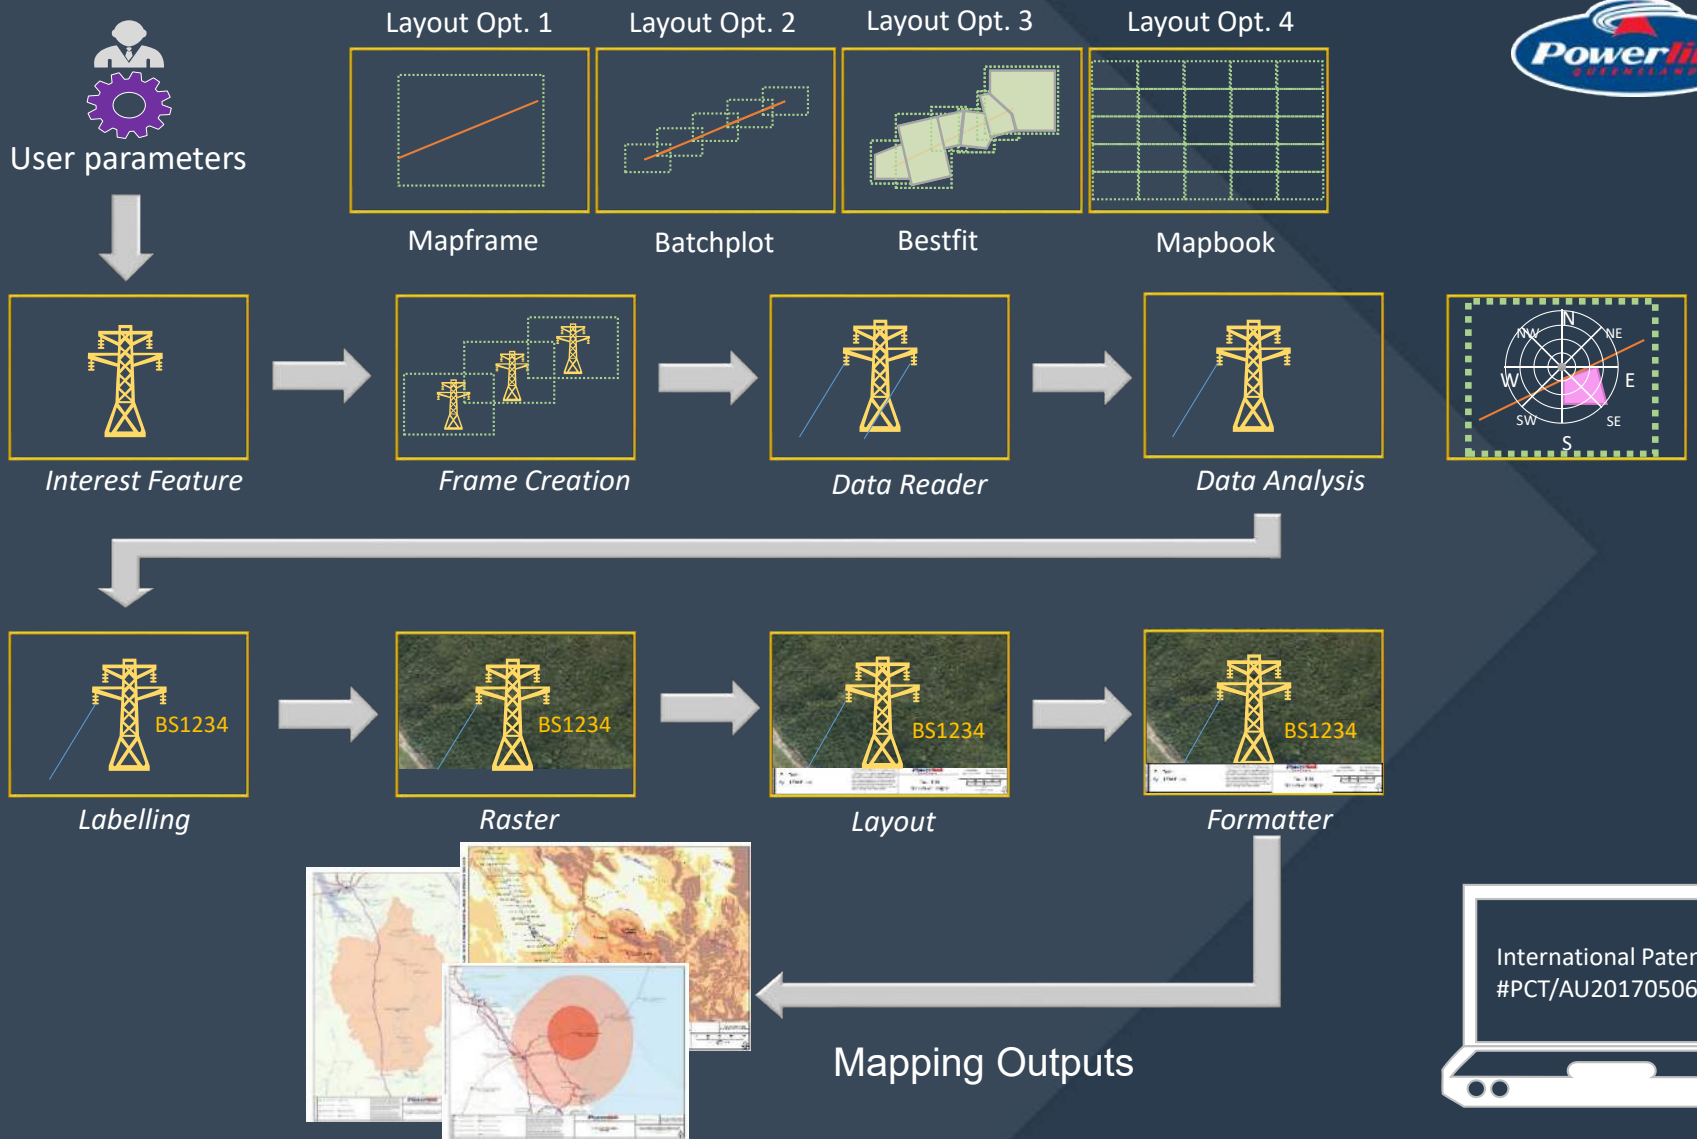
User parameters

Layout Opt. 1
Layout Opt. 2
Layout Opt. 3
Layout Opt. 4

Powerli

Mapframe
Batchplot
Bestfit
Mapbook

Interest Feature
Frame Creation
Data Reader
Data Analysis

N
NW
NE
W
E
SW
SE
S

BS1234
Labelling
BS1234
Raster
BS1234
Layout
BS1234
Formatter

Mapping Outputs

International Pater
#PCT/AU20170506